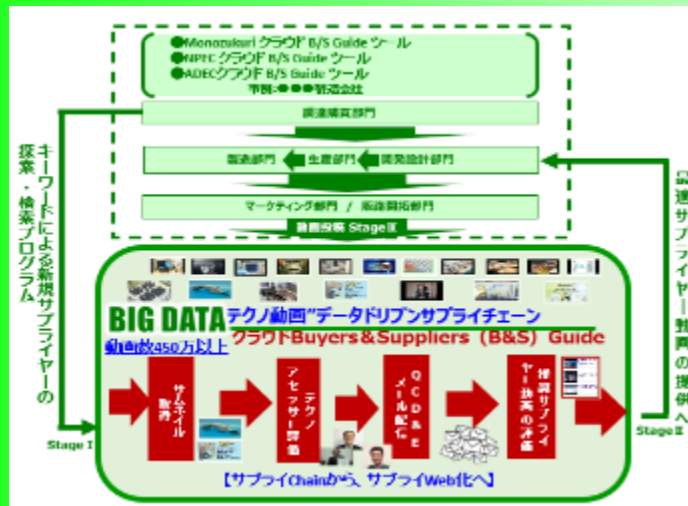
●Monozukuri クラウド B/S Guide ツール
●NPFC クラウド B/S Guide ツール
●ADEC クラウド B/S Guide ツール
事例：●●●製造会社

調達購買部門

製造部門　生産部門　開発設計部門

マーケティング部門 / 販路開拓部門

動画投稿 Stage Ⅲ

キーワードによる新規サプライヤーの探索・検索プログラム

関連サプライヤー動画の提供へ

BIG DATA テクノ動画"データドリブンサプライチェーン
クラウドBuyers＆Suppliers（B&S） Guide
動画数450万以上

サムネイル動画

テクノアセッサー評価

QCD＆Eメール配信

精選サプライヤー抽出の決定

Stage Ⅰ

Stage Ⅱ

【サプライChainから、サプライWeb化へ】